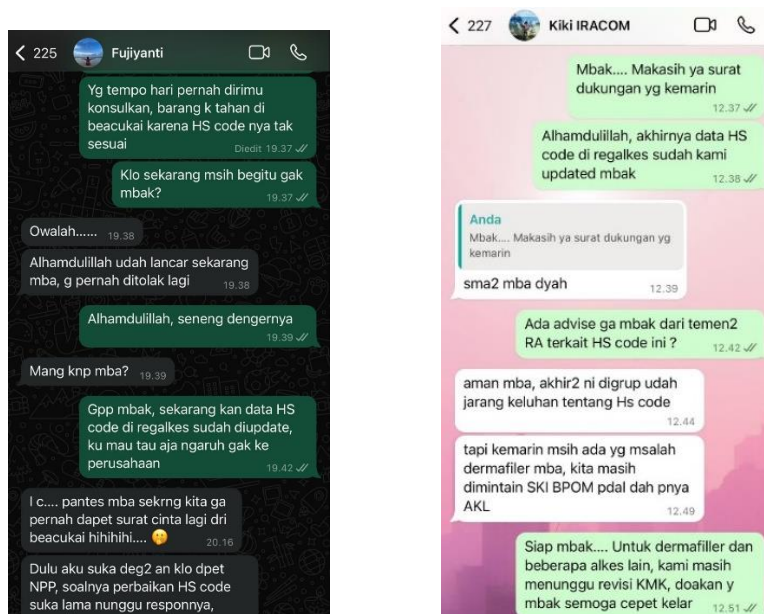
< 225 Fujiyanti

Yg tempo hari pernah dirimu konsulkan, barang k tahan di beacukai karena HS code nya tak sesuai Diedit 19.37

Klo sekarang msih begitu gak mbak? 19.37

Owalah...... 19.38

Alhamdulillah udah lancar sekarang mba, g pernah ditolak lagi 19.38

Alhamdulillah, seneng dengernya 19.39

Mang knp mba? 19.39

Gpp mbak, sekarang kan data HS code di regalkes sudah diupdate, ku mau tau aja ngaruh gak ke perusahaan 19.42

I c.... pantes mba sekrng kita ga pernah dapet surat cinta lagi dri beacukai hihihihi.... 20.16

Dulu aku suka deg2 an klo dpet NPP, soalnya perbaikan HS code suka lama nunggu responnya,

< 227 Kiki IRACOM

Mbak.... Makasih ya surat dukungan yg kemarin 12.37

Alhamdulillah, akhirnya data HS code di regalkes sudah kami updated mbak 12.38

Anda
Mbak.... Makasih ya surat dukungan yg kemarin

sma2 mba dyah 12.39

Ada advise ga mbak dari temen2 RA terkait HS code ini ? 12.42

aman mba, akhir2 ni digrup udah jarang keluhan tentang Hs code 12.44

tapi kemarin msih ada yg msalah dermafiler mba, kita masih dimintain SKI BPOM pdal dah pnya AKL 12.49

Siap mbak.... Untuk dermafiller dan beberapa alkes lain, kami masih menunggu revisi KMK, doakan y mbak semoga cepet kelar 12.51